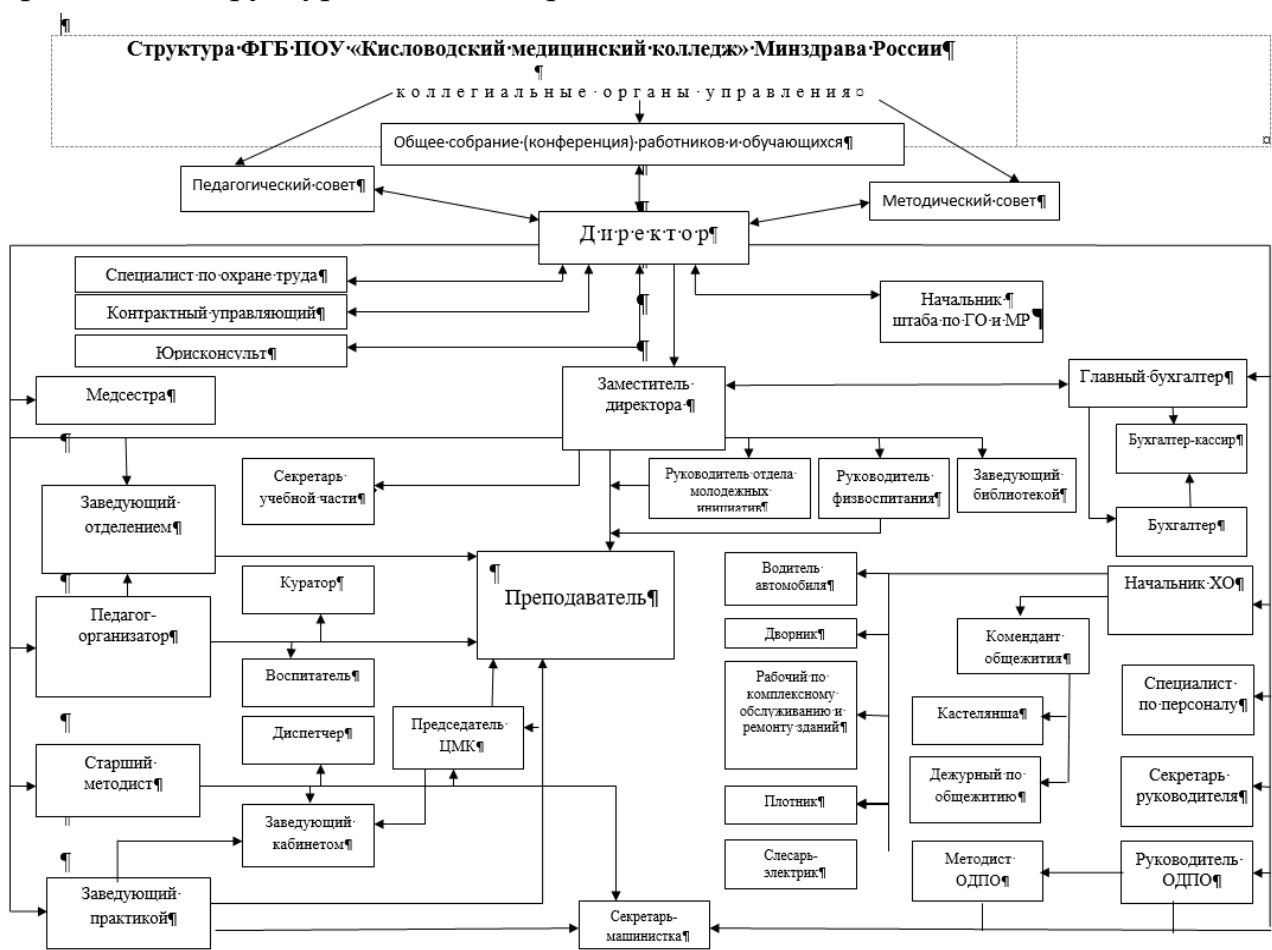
¶

Структура·ФГБ·ПОУ·«Кисловодский·медицинский·колледж»·Минздрава·России¶

¶

к о л л е г и а л ь н ы е · о р г а н ы · у п р а в л е н и я¤

Общее·собрание·(конференция)·работников·и·обучающихся¶

Педагогический·совет¶

Методический·совет¶

Д·и·р·е·к·т·о·р¶

Специалист·по·охране·труда¶

Контрактный·управляющий¶

Юрисконсульт¶

Начальник·¶ штаба·по·ГО·и·МР¶

Медсестра¶

Заместитель·директора·¶

Главный·бухгалтер¶

Бухгалтер-кассир¶

Бухгалтер¶

Секретарь·учебной·части¶

Руководитель·отдела·молодежных·инициатив¶

Руководитель·физвоспитания¶

Заведующий·библиотекой¶

Заведующий·отделением¶

Преподаватель¶

Куратор¶

Педагог-организатор¶

Воспитатель¶

Водитель·автомобиля¶

Дворник¶

Рабочий·по·комплексному·обслуживанию·и·ремонту·зданий¶

Начальник·ХО¶

Комендант·общежития¶

Кастелянша¶

Дежурный·по·общежитию¶

Специалист·по·персоналу¶

Секретарь·руководителя¶

Диспетчер¶

Председатель·ЦМК¶

Старший·методист¶

Заведующий·кабинетом¶

Плотник¶

Слесарь-электрик¶

Методист·ОДПО¶

Руководитель·ОДПО¶

Заведующий·практикой¶

Секретарь-машинистка¶